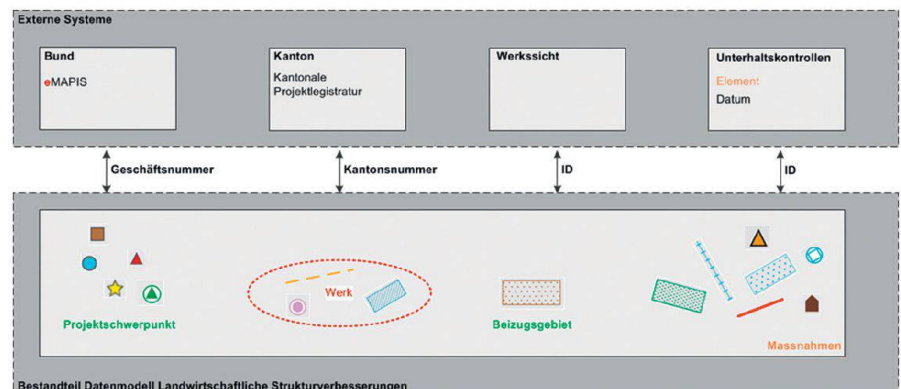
Externe Systeme

Bund

eMAPIS

Kanton

Kantonale Projektlegistratur

Werkssicht

Unterhaltskontrollen

Element

Datum

Geschäftsnummer

Kantonsnummer

ID

ID

Projektschwerpunkt

Werk

Beizugsgebiet

Massnahmen

Bestandteil Datenmodell Landwirtschaftliche Strukturverbesserungen